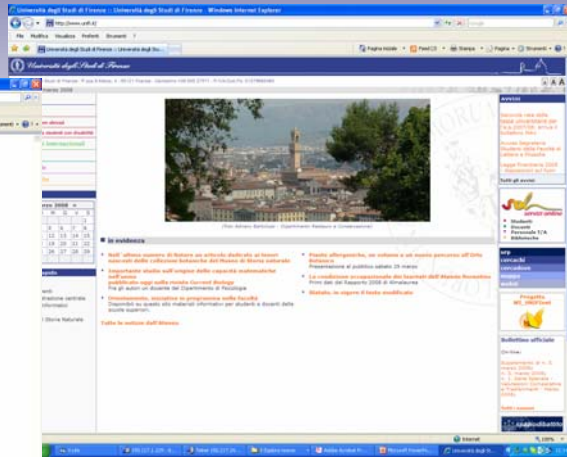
Università degli Studi di Firenze - Università degli Studi di Firenze - Windows Internet Explorer

http://www.unifi.it/

File Modifica Visualizza Preferiti Strumenti ?

Università degli Studi di Firenze | Università degli St...

Pagina iniziale · Feed · Stampa · Pagina · Strumenti

Università degli Studi di Firenze

marzo 2008

In evidenza

(Foto Adriano Bartolozzi - Dipartimento Restauro e Conservazione)

Nell' ultimo numero di Nature un articolo dedicato ai tesori nascosti delle collezioni botaniche del Museo di Storia naturale

Importante studio sull'origine delle capacità matematiche nell'uomo pubblicato oggi sulla rivista Current Biology

Orientamento, iniziative in programma nelle facoltà

Tutte le notizie dell'Ateneo

Piante allergeniche, un volume e un nuovo percorso all'Orto Botanico

Presentazione al pubblico sabato 29 marzo

La condizione occupazionale dei laureati dell'Ateneo fiorentino

Statuto: in vigore il testo modificato

Avvisi

Tutti gli avvisi

Servizi online

Studenti
Docenti
Personale T/A
Biblioteche

urp
concorsi
convenzioni
eventi

Progetto MI_OBIOnet

Bollettino ufficiale

Tutti i numeri

Internet

100%